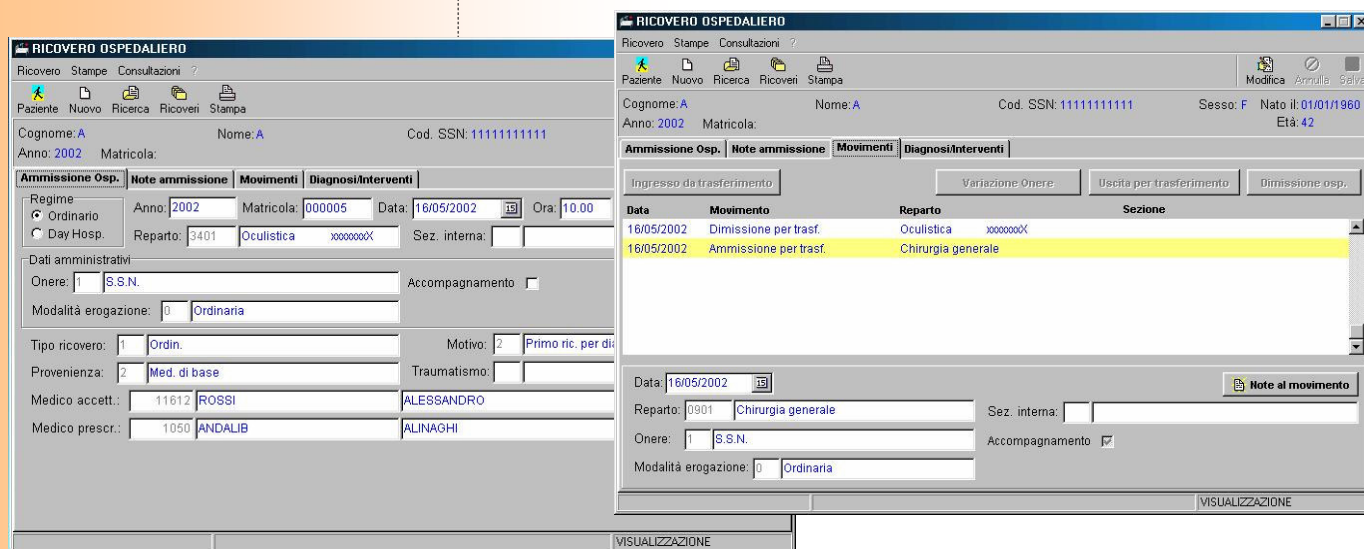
RICOVERO OSPEDALIERO
Ricovero Stampe Consultazioni ?
Paziente Nuovo Ricerca Ricoveri Stampa
Cognome: A Nome: A Cod. SSN: 11111111111
Anno: 2002 Matricola:
Ammissione Osp. | Note ammissione | Movimenti | Diagnosi/Interventi
Regime
Ordinario
Day Hosp.
Anno: 2002 Matricola: 000005 Data: 16/05/2002 Ora: 10.00
Reparto: 3401 Oculistica xxxxxxxX Sez. interna:
Dati amministrativi
Onere: 1 S.S.N. Accompagnamento
Modalità erogazione: 0 Ordinaria
Tipo ricovero: 1 Ordin. Motivo: 2 Primo ric. per dia
Provenienza: 2 Med. di base Traumatismo:
Medico accett.: 11612 ROSSI ALESSANDRO
Medico prescr.: 1050 ANDALIB ALINAGHI
VISUALIZZAZIONE

RICOVERO OSPEDALIERO
Ricovero Stampe Consultazioni ?
Paziente Nuovo Ricerca Ricoveri Stampa
Modifica Annulla Salva
Cognome: A Nome: A Cod. SSN: 11111111111 Sesso: F Nato il: 01/01/1960
Anno: 2002 Matricola: Età: 42
Ammissione Osp. | Note ammissione | Movimenti | Diagnosi/Interventi
Ingresso da trasferimento | Variazione Onere | Uscita per trasferimento | Dimissione osp.

| Data | Movimento | Reparto | Sezione |
|---|---|---|---|
| 16/05/2002 | Dimissione per trasf. | Oculistica xxxxxxxX | |
| 16/05/2002 | Ammissione per trasf. | Chirurgia generale | |

Data: 16/05/2002 Note al movimento
Reparto: 0901 Chirurgia generale Sez. interna:
Onere: 1 S.S.N. Accompagnamento
Modalità erogazione: 0 Ordinaria
VISUALIZZAZIONE